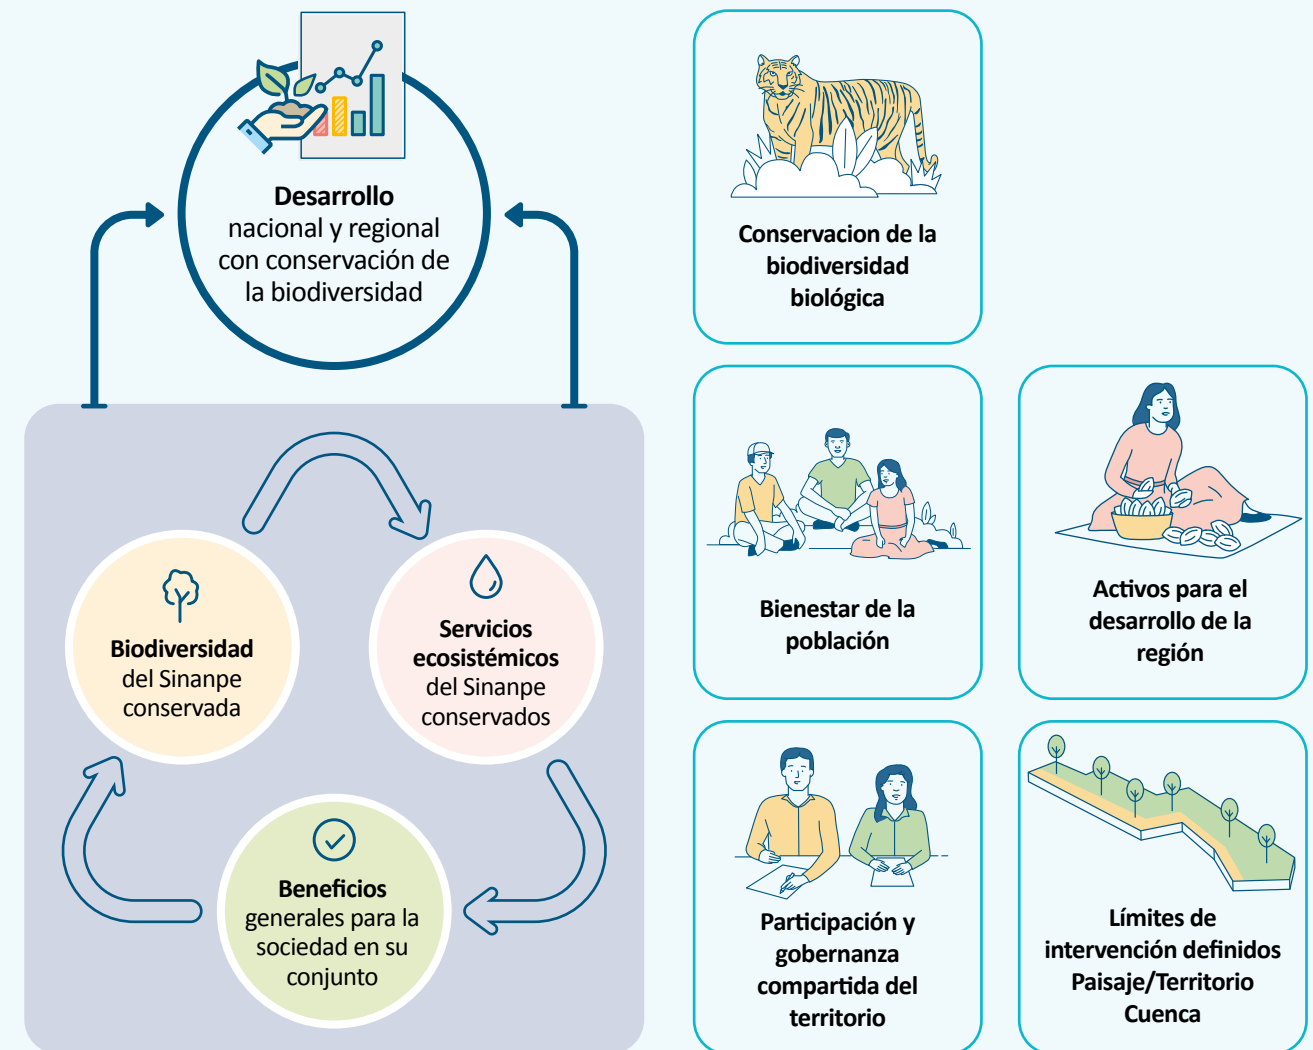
**Desarrollo** nacional y regional con conservación de la biodiversidad

**Biodiversidad** del Sinanpe conservada

**Servicios ecosistémicos** del Sinanpe conservados

**Beneficios** generales para la sociedad en su conjunto

Conservacion de la biodiversidad biológica

Bienestar de la población

Activos para el desarrollo de la región

Participación y gobernanza compartida del territorio

Límites de intervención definidos Paisaje/Territorio Cuenca